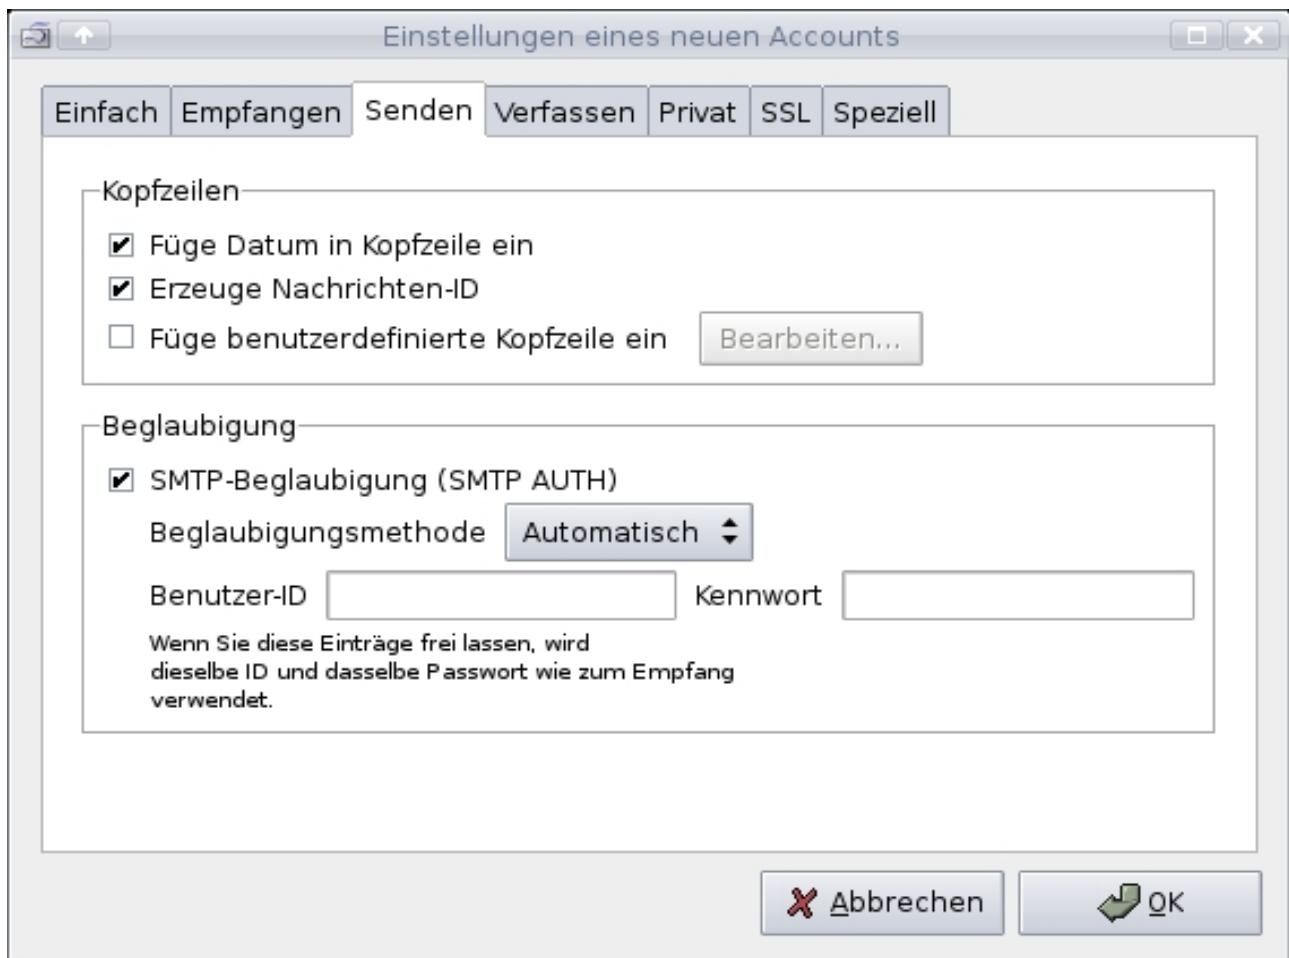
Einstellungen eines neuen Accounts

Einfach Empfangen Senden Verfassen Privat SSL Speziell

Kopfzeilen

Füge Datum in Kopfzeile ein

Erzeuge Nachrichten-ID

Füge benutzerdefinierte Kopfzeile ein Bearbeiten...

Beglaubigung

SMTP-Beglaubigung (SMTP AUTH)

Beglaubigungsmethode Automatisch

Benutzer-ID Kennwort

Wenn Sie diese Einträge frei lassen, wird dieselbe ID und dasselbe Passwort wie zum Empfang verwendet.

Abbrechen OK